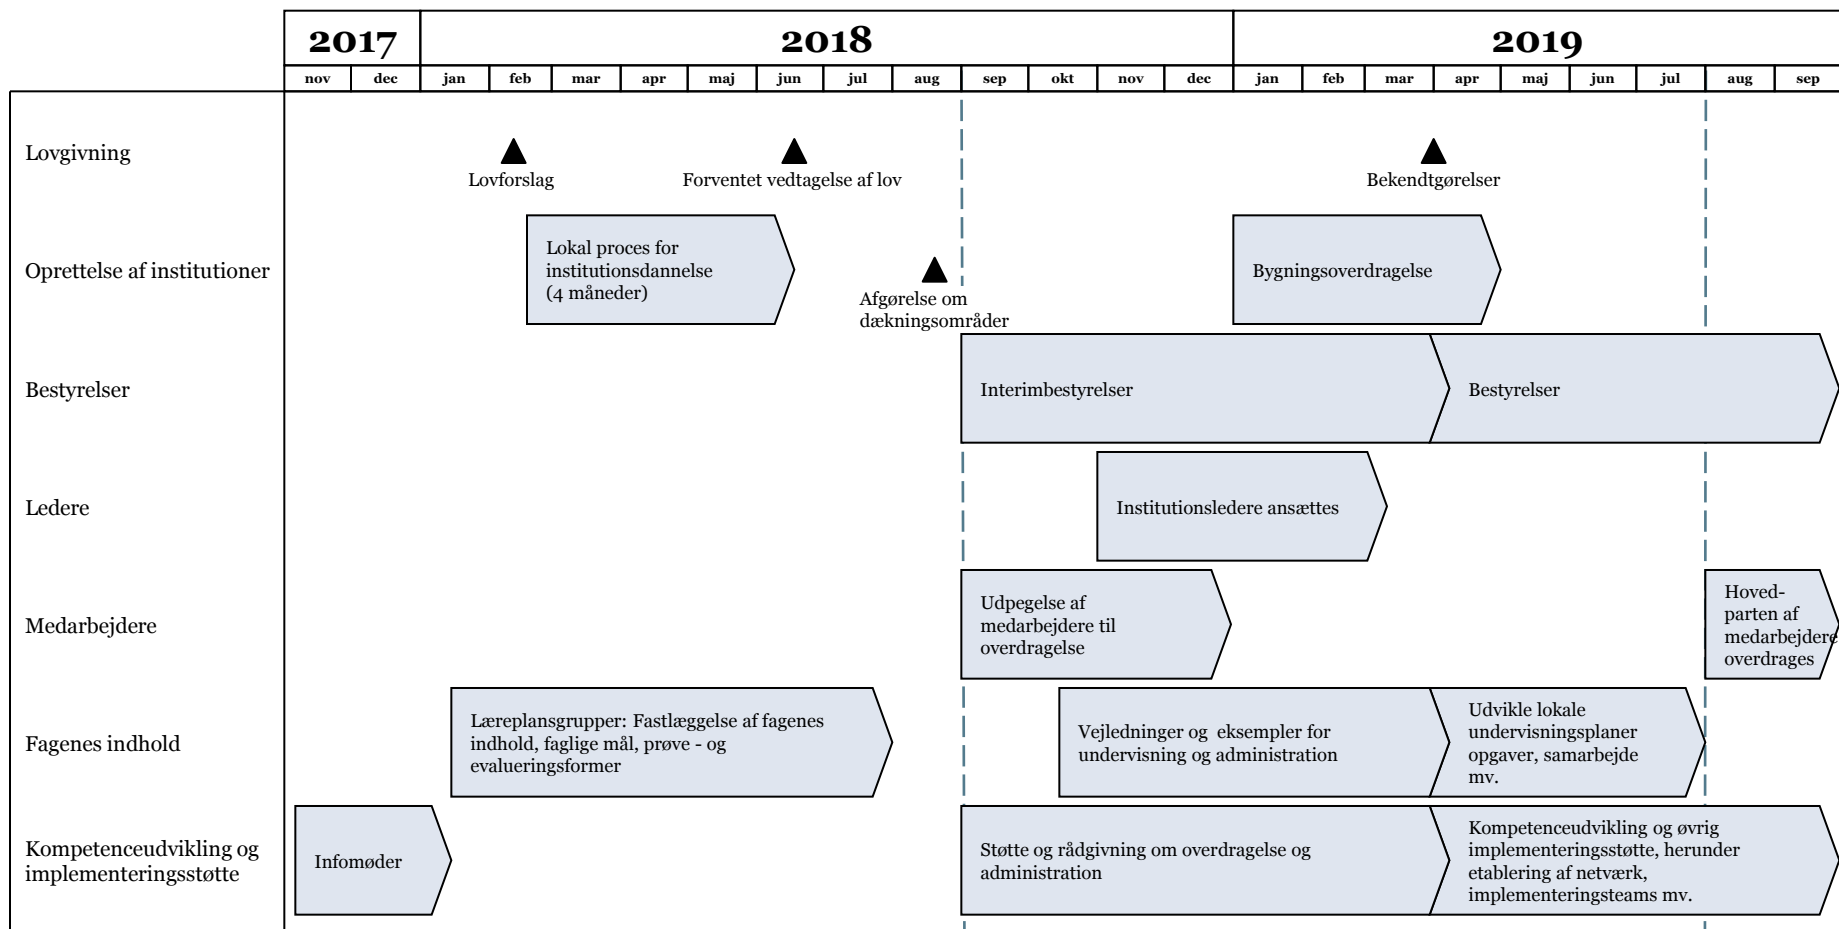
| | 2017 | | 2018 | | | | | | | | | | 2019 | | | | | | | | |
|---|---|---|---|---|---|---|---|---|---|---|---|---|---|---|---|---|---|---|---|---|---|
| | nov | dec | jan | feb | mar | apr | maj | jun | jul | aug | sep | okt | nov | dec | jan | feb | mar | apr | maj | jun | jul | aug | sep |

Lovgivning

Lovforslag

Forventet vedtagelse af lov

Bekendtgørelser

Oprettelse af institutioner

Lokal proces for institutionsdannelse (4 måneder)

Afgørelse om dækningsområder

Bygningsoverdragelse

Bestyrelser

Interimbestyrelser

Bestyrelser

Ledere

Institutionsledere ansættes

Medarbejdere

Udpegelse af medarbejdere til overdragelse

Hovedparten af medarbejdere overdrages

Fagenes indhold

Læreplansgrupper: Fastlæggelse af fagenes indhold, faglige mål, prøve - og evalueringsformer

Vejledninger og eksempler for undervisning og administration

Udvikle lokale undervisningsplaner opgaver, samarbejde mv.

Kompetenceudvikling og implementeringsstøtte

Infomøder

Støtte og rådgivning om overdragelse og administration

Kompetenceudvikling og øvrig implementeringsstøtte, herunder etablering af netværk, implementeringsteams mv.